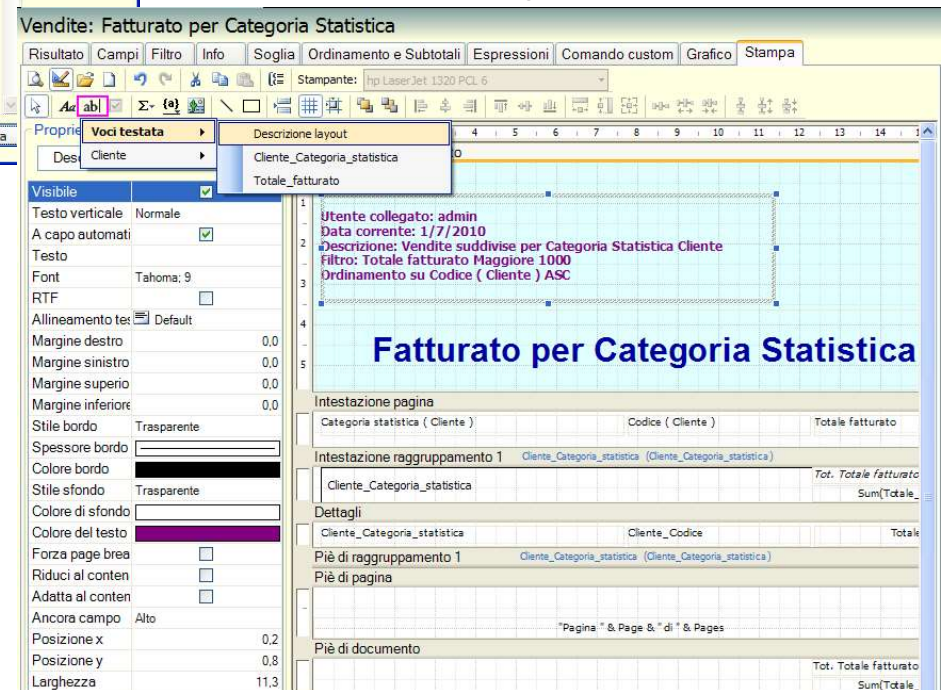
Vendite: Fatturato per Categoria Statistica

Risultato | Campi | Filtro | Info | Soglia | Ordinamento e Subtotali | Espressioni | Comando custom | Grafico | Stampa

Stampante: hp LaserJet 1320 PCL 6

Proprie

Desc

Voci testata ▸
Cliente ▸

Descrizione layout
Cliente_Categoria_statistica
Totale_fatturato

| | |
|---|---|
| Visibile | ☑ |
| Testo verticale | Normale |
| A capo automati | ☑ |
| Testo | |
| Font | Tahoma; 9 |
| RTF | ☐ |
| Allineamento tes | Default |
| Margine destro | 0,0 |
| Margine sinistro | 0,0 |
| Margine superio | 0,0 |
| Margine inferiore | 0,0 |
| Stile bordo | Trasparente |
| Spessore bordo | |
| Colore bordo | |
| Stile sfondo | Trasparente |
| Colore di sfondo | |
| Colore del testo | |
| Forza page brea | ☐ |
| Riduci al conten | ☐ |
| Adatta al conten | ☐ |
| Ancora campo | Alto |
| Posizione x | 0,2 |
| Posizione y | 0,8 |
| Larghezza | 11,3 |

Utente collegato: admin
Data corrente: 1/7/2010
Descrizione: Vendite suddivise per Categoria Statistica Cliente
Filtro: Totale fatturato Maggiore 1000
Ordinamento su Codice ( Cliente ) ASC

Fatturato per Categoria Statistica

Intestazione pagina
Categoria statistica ( Cliente ) | Codice ( Cliente ) | Totale fatturato

Intestazione raggruppamento 1 Cliente_Categoria_statistica (Cliente_Categoria_statistica)
Cliente_Categoria_statistica | Tot. Totale fatturato Sum(Totale_

Dettagli
Cliente_Categoria_statistica | Cliente_Codice | Totale

Piè di raggruppamento 1 Cliente_Categoria_statistica (Cliente_Categoria_statistica)

Piè di pagina
"Pagina " & Page & " di " & Pages

Piè di documento
Tot. Totale fatturato Sum(Totale_